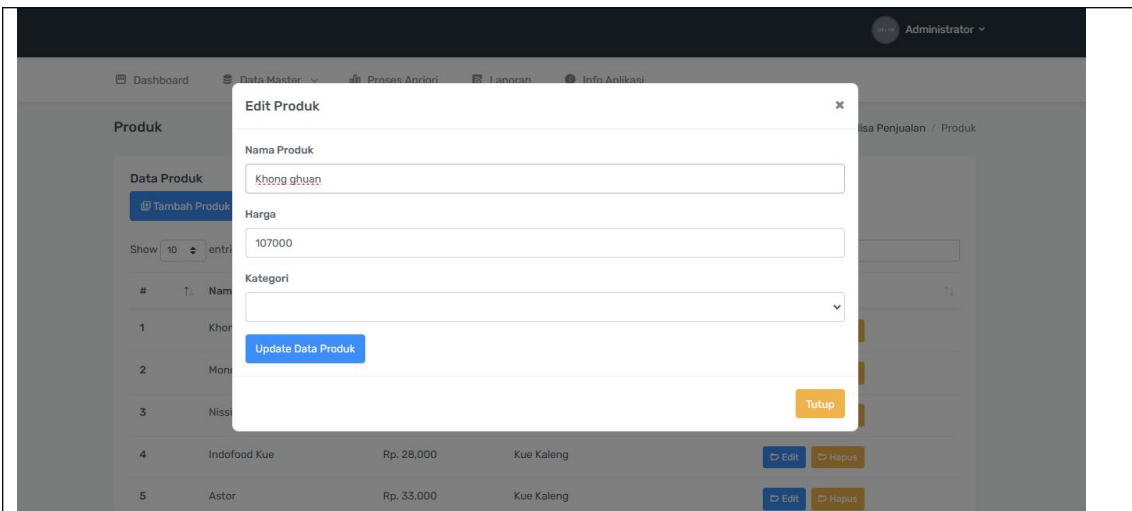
Administrator

Dashboard
Data Master
Proses Apriori
Laporan
Info Aplikasi

Produk
lisa Penjualan / Produk

Data Produk
Tambah Produk

Show 10 entri

| # | Nam |  |  |  |
|---|---|---|---|---|
| 1 | Khor |  |  |  |
| 2 | Mon |  |  |  |
| 3 | Nissi |  |  |  |
| 4 | Indofood Kue | Rp. 28,000 | Kue Kaleng | Edit Hapus |
| 5 | Astor | Rp. 33,000 | Kue Kaleng | Edit Hapus |

Edit Produk
×

Nama Produk
Khong ghuan

Harga
107000

Kategori

Update Data Produk

Tutup